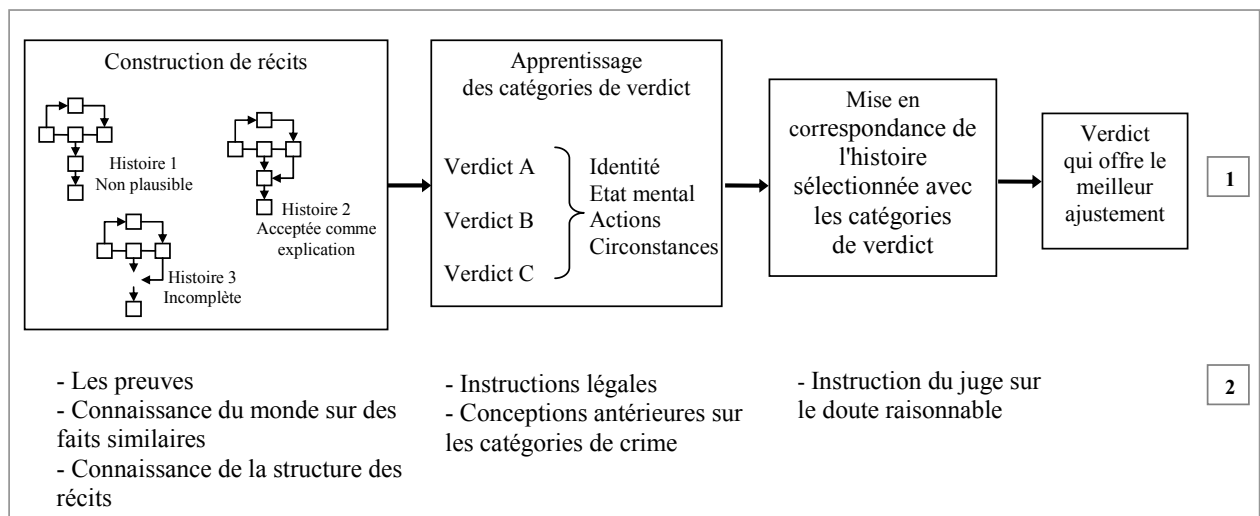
Construction de récits

Histoire 1
Non plausible

Histoire 2
Acceptée comme explication

Histoire 3
Incomplète

Apprentissage des catégories de verdict

Verdict A
Verdict B
Verdict C

Identité
Etat mental
Actions
Circonstances

Mise en correspondance de l'histoire sélectionnée avec les catégories de verdict

Verdict qui offre le meilleur ajustement

1

- Les preuves
- Connaissance du monde sur des faits similaires
- Connaissance de la structure des récits

- Instructions légales
- Conceptions antérieures sur les catégories de crime

- Instruction du juge sur le doute raisonnable

2